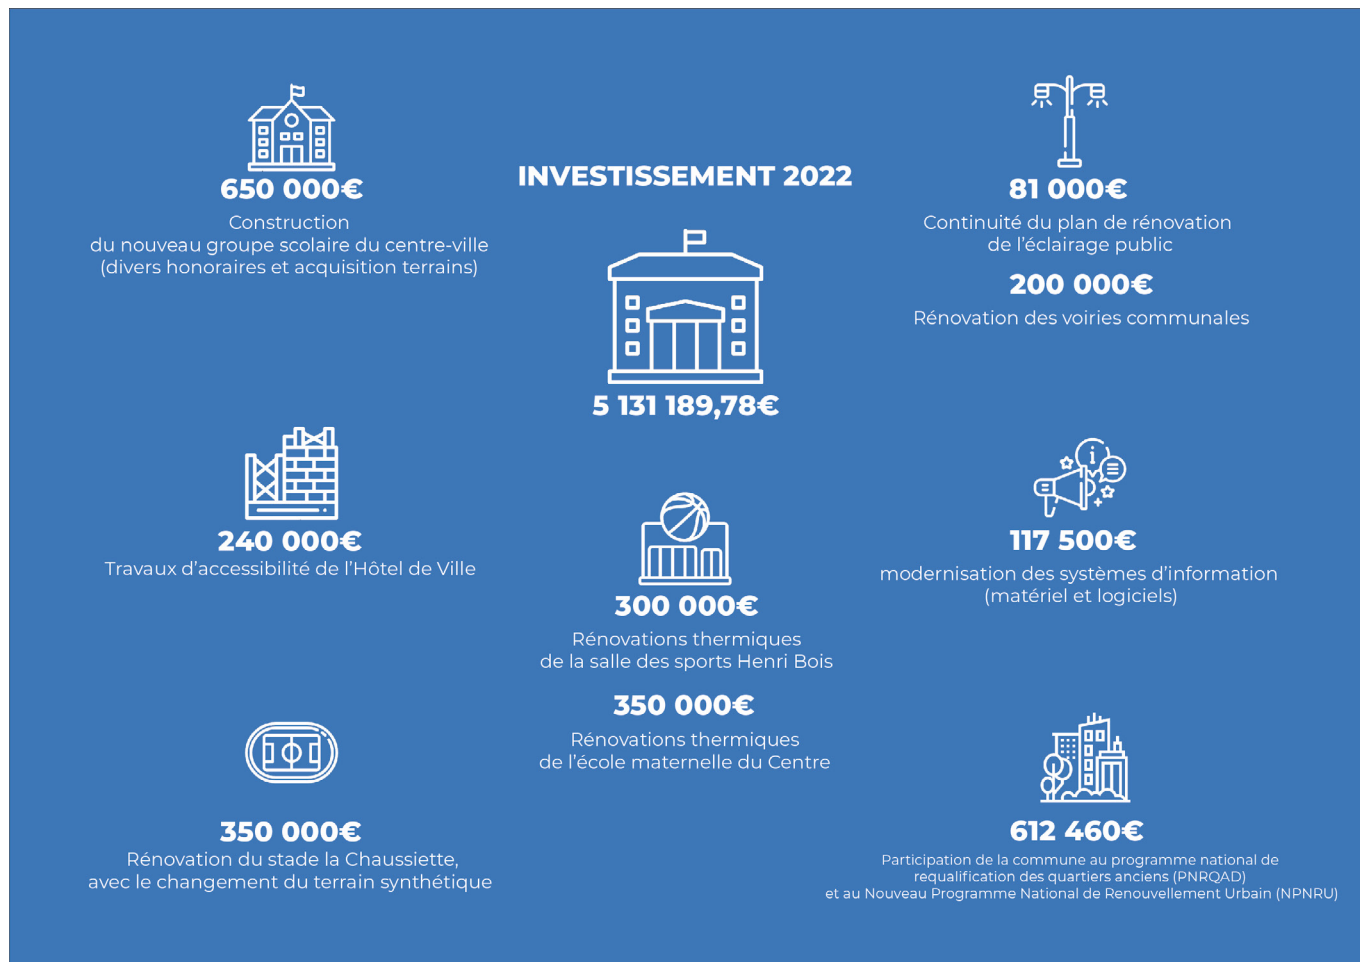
650 000€
Construction
du nouveau groupe scolaire du centre-ville
(divers honoraires et acquisition terrains)

INVESTISSEMENT 2022

81 000€
Continuité du plan de rénovation
de l'éclairage public

200 000€
Rénovation des voiries communales

5 131 189,78€

240 000€
Travaux d'accessibilité de l'Hôtel de Ville

300 000€
Rénovations thermiques
de la salle des sports Henri Bois

350 000€
Rénovations thermiques
de l'école maternelle du Centre

117 500€
modernisation des systèmes d'information
(matériel et logiciels)

350 000€
Rénovation du stade la Chaussiette,
avec le changement du terrain synthétique

612 460€
Participation de la commune au programme national de requalification des quartiers anciens (PNRQAD)
et au Nouveau Programme National de Renouvellement Urbain (NPNRU)